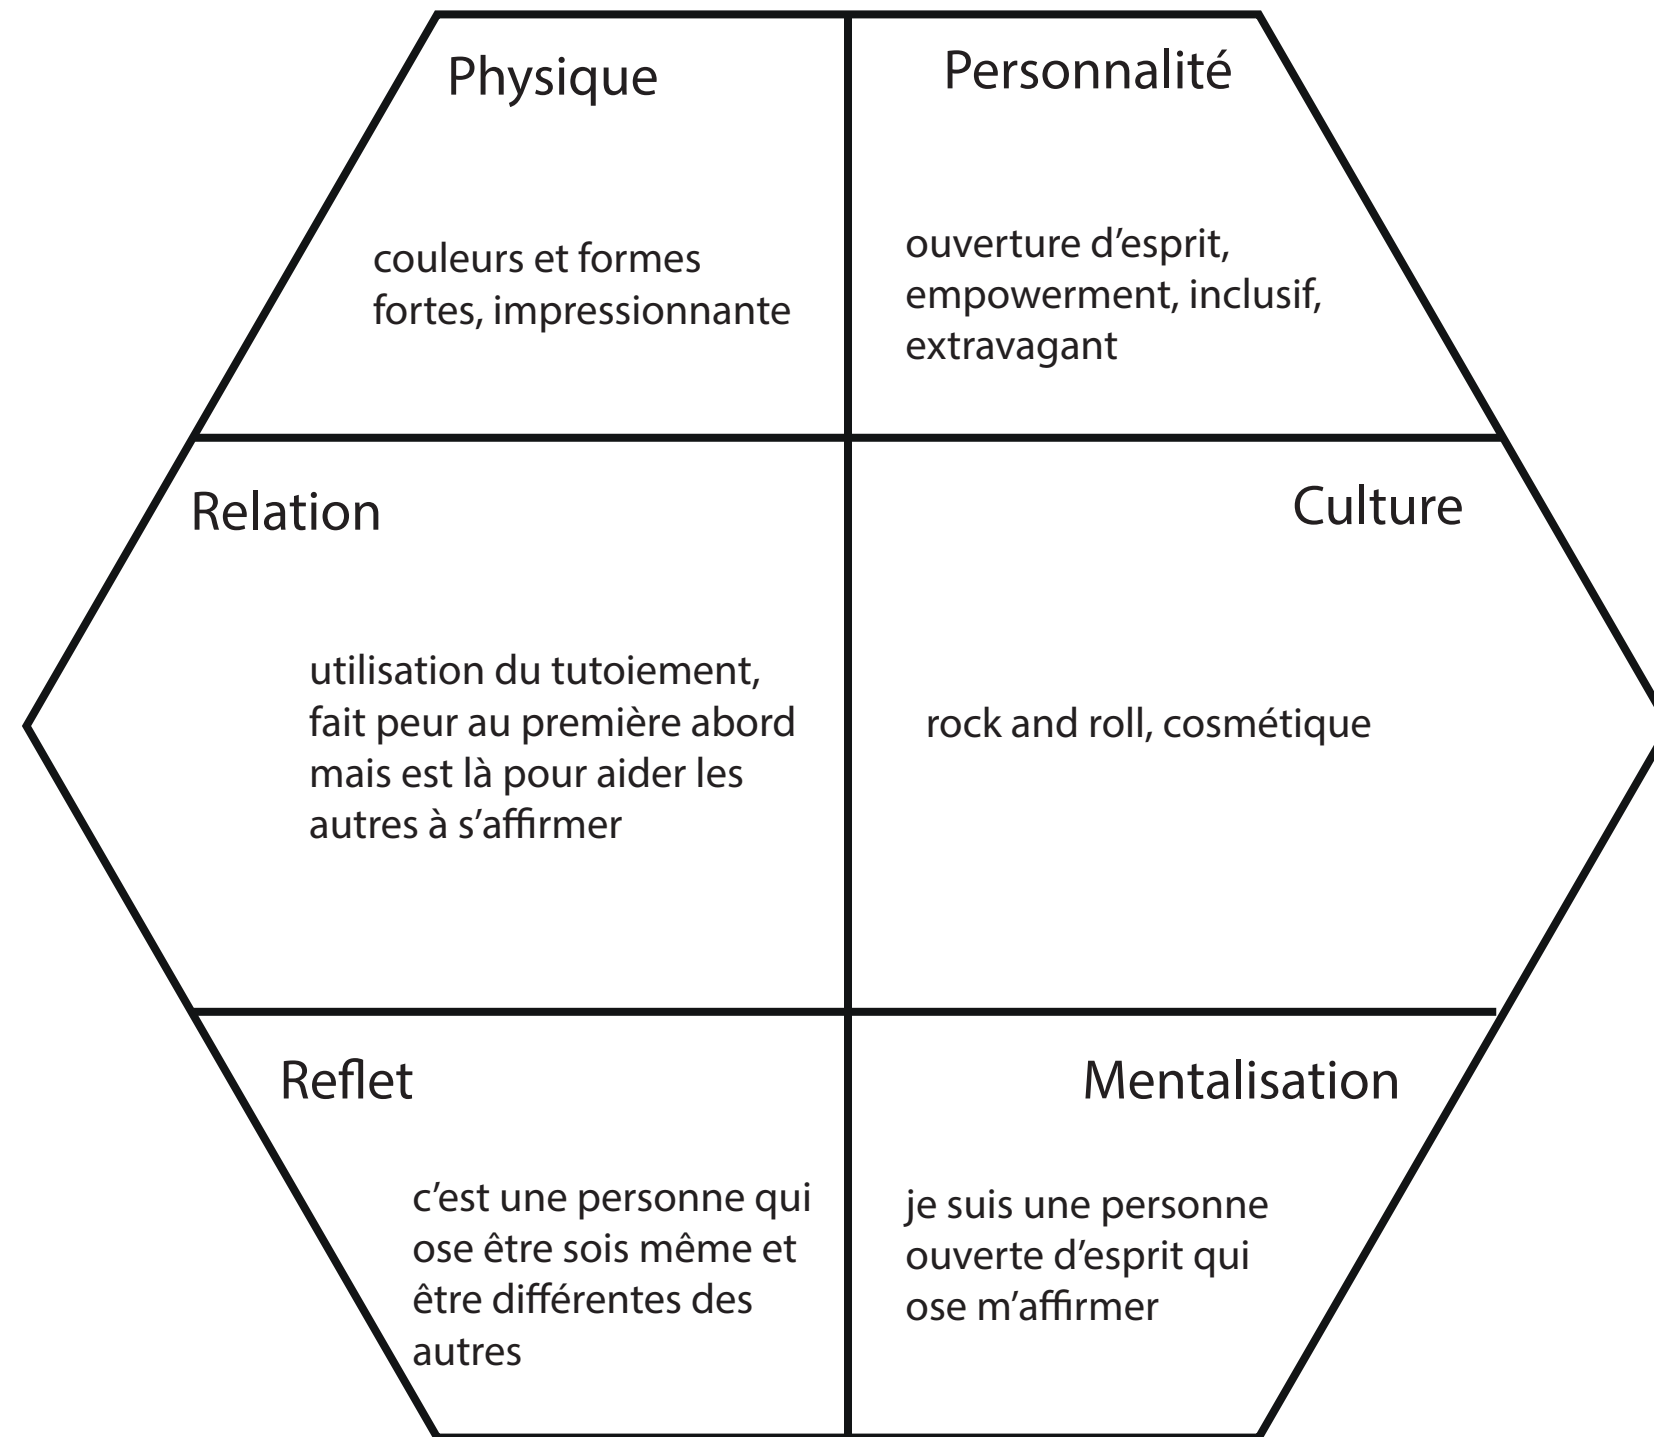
Physique

couleurs et formes fortes, impressionnante

Personnalité

ouverture d’esprit, empowerment, inclusif, extravagant

Relation

utilisation du tutoiement, fait peur au première abord mais est là pour aider les autres à s’affirmer

Culture

rock and roll, cosmétique

Reflet

c’est une personne qui ose être sois même et être différentes des autres

Mentalisation

je suis une personne ouverte d’esprit qui ose m’affirmer